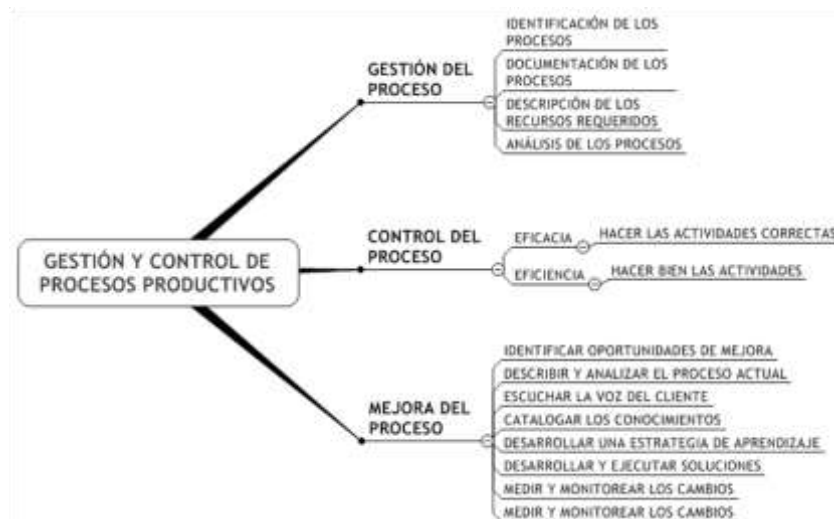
GESTIÓN Y CONTROL DE PROCESOS PRODUCTIVOS

GESTIÓN DEL PROCESO

IDENTIFICACIÓN DE LOS PROCESOS

DOCUMENTACIÓN DE LOS PROCESOS

DESCRIPCIÓN DE LOS RECURSOS REQUERIDOS

ANÁLISIS DE LOS PROCESOS

CONTROL DEL PROCESO

EFICACIA

HACER LAS ACTIVIDADES CORRECTAS

EFICIENCIA

HACER BIEN LAS ACTIVIDADES

MEJORA DEL PROCESO

IDENTIFICAR OPORTUNIDADES DE MEJORA

DESCRIBIR Y ANALIZAR EL PROCESO ACTUAL

ESCUCHAR LA VOZ DEL CLIENTE

CATALOGAR LOS CONOCIMIENTOS

DESARROLLAR UNA ESTRATEGIA DE APRENDIZAJE

DESARROLLAR Y EJECUTAR SOLUCIONES

MEDIR Y MONITOREAR LOS CAMBIOS

MEDIR Y MONITOREAR LOS CAMBIOS